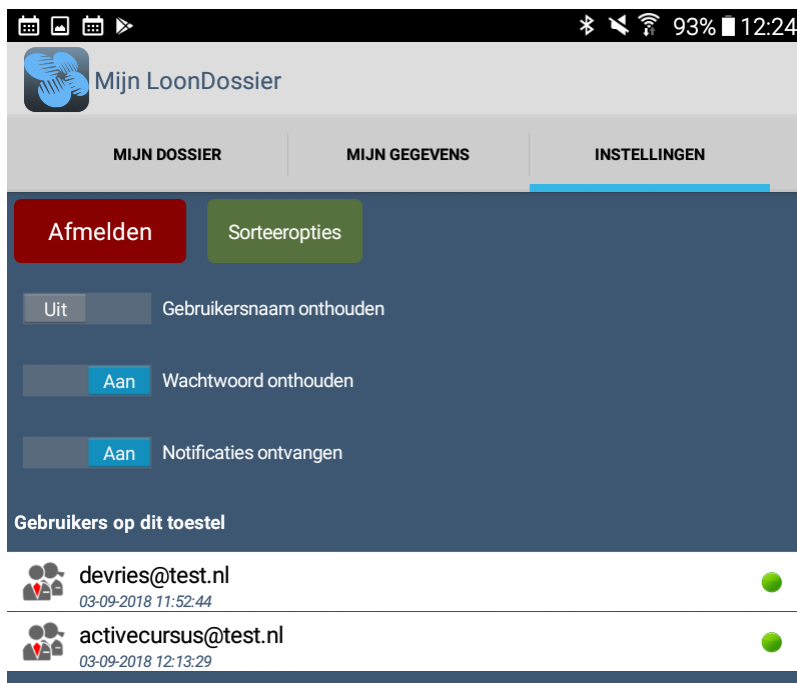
93% 12:24

Mijn LoonDossier

MIJN DOSSIER | MIJN GEGEVENS | INSTELLINGEN

Afmelden

Sorteeropties

Uit Gebruikersnaam onthouden

Aan Wachtwoord onthouden

Aan Notificaties ontvangen

Gebruikers op dit toestel

devries@test.nl
03-09-2018 11:52:44

activecursus@test.nl
03-09-2018 12:13:29